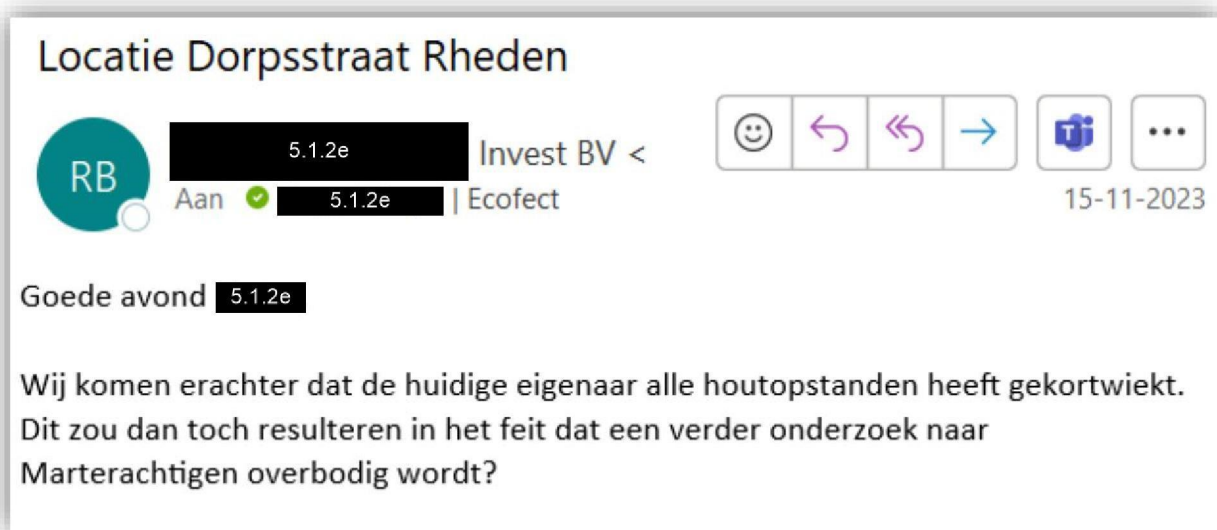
Locatie Dorpsstraat Rheden

RB

5.1.2e Invest BV <

Aan 5.1.2e | Ecofect

15-11-2023

Goede avond 5.1.2e

Wij komen erachter dat de huidige eigenaar alle houtopstanden heeft gekortwiekt. Dit zou dan toch resulteren in het feit dat een verder onderzoek naar Marterachtigen overbodig wordt?